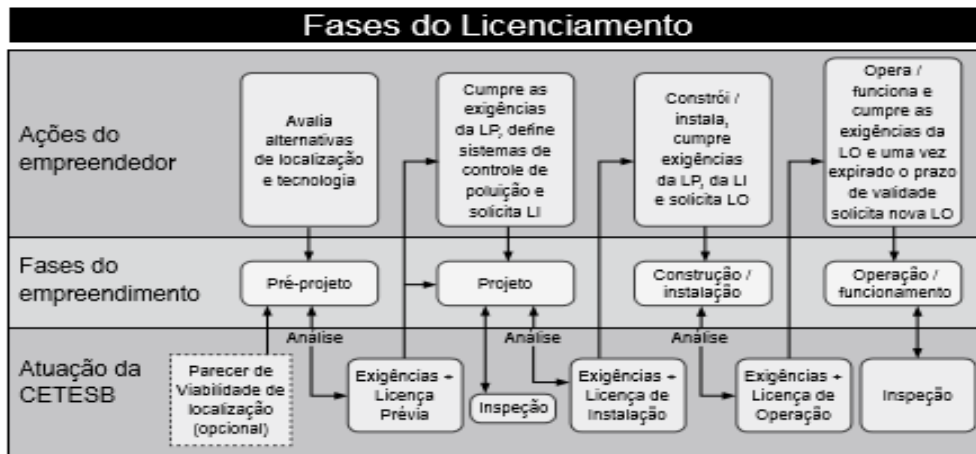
Fases do Licenciamento

Ações do empreendedor

Avalia alternativas de localização e tecnologia

Cumpre as exigências da LP, define sistemas de controle de poluição e solicita LI

Constrói / instala, cumpre exigências da LP, da LI e solicita LO

Opera / funciona e cumpre as exigências da LO e uma vez expirado o prazo de validade solicita nova LO

Fases do empreendimento

Pré-projeto

Projeto

Construção / instalação

Operação / funcionamento

Atuação da CETESB

Análise

Análise

Análise

Parecer de Viabilidade de localização (opcional)

Exigências + Licença Prévia

Inspeção

Exigências + Licença de Instalação

Exigências + Licença de Operação

Inspeção